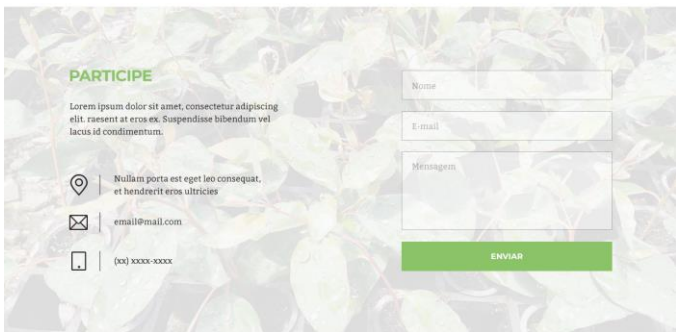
PARTICIPE

Lorem ipsum dolor sit amet, consectetur adipiscing elit. raesent at eros ex. Suspendisse bibendum vel lacus id condimentum.

Nullam porta est eget leo consequat, et hendrerit eros ultricies

email@mail.com

(xx) xxxx-xxxx

Nome

E-mail

Mensagem

ENVIAR